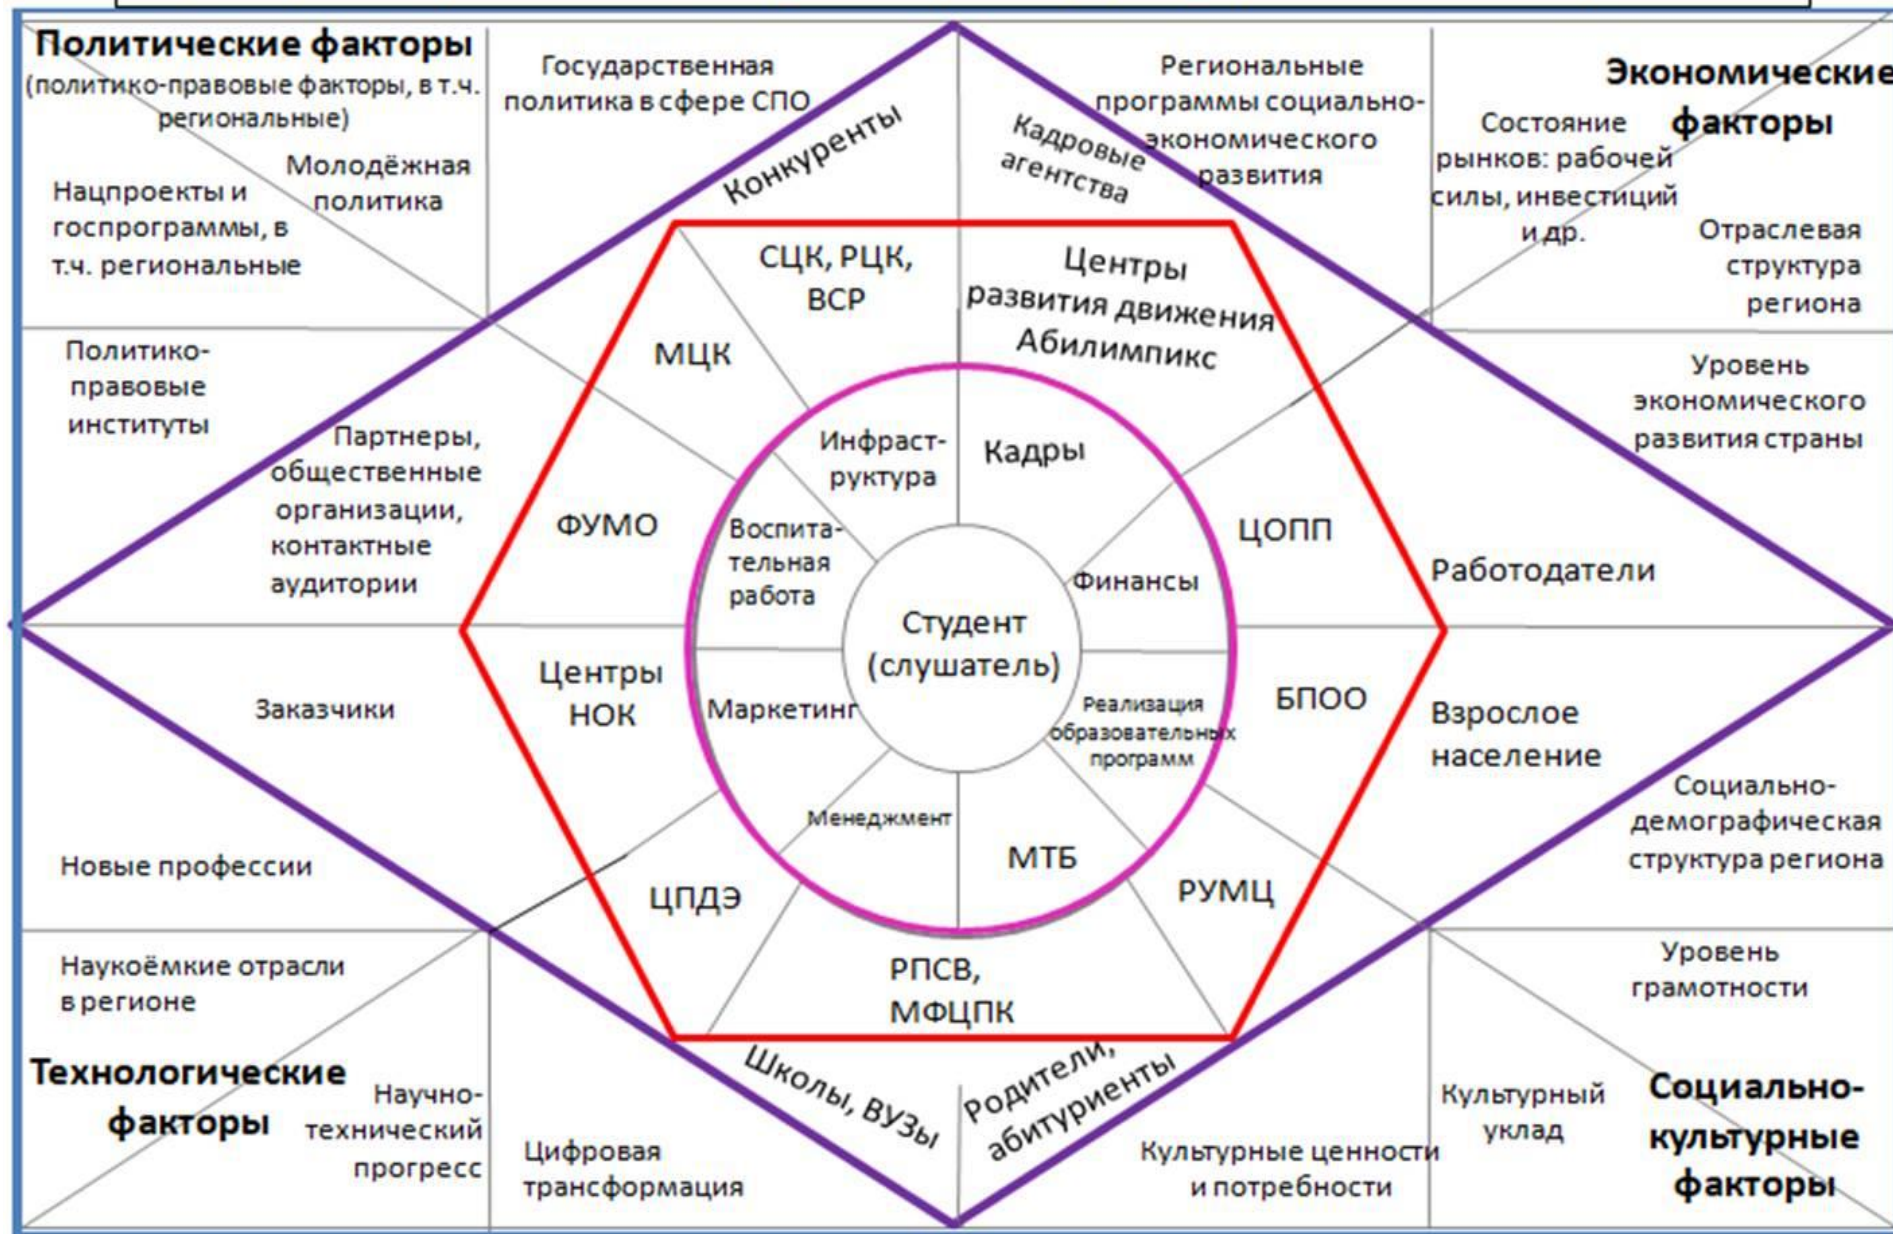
Политические факторы (политико-правовые факторы, в т.ч. региональные)

Молодёжная политика

Нацпроекты и госпрограммы, в т.ч. региональные

Государственная политика в сфере СПО

Региональные программы социально-экономического развития

Экономические факторы

Состояние рынков: рабочей силы, инвестиций и др.

Отраслевая структура региона

Конкуренты

Кадровые агентства

СЦК, РЦК, ВСР

Центры развития движения Абилимпикс

МЦК

Политико-правовые институты

Партнеры, общественные организации, контактные аудитории

Уровень экономического развития страны

Инфраструктура

Кадры

ФУМО

Воспитательная работа

ЦОПП

Финансы

Работодатели

Студент (слушатель)

Центры НОК

Маркетинг

Реализация образовательных программ

БПОО

Заказчики

Взрослое население

Менеджмент

МТБ

Социально-демографическая структура региона

Новые профессии

ЦПДЭ

РУМЦ

РПСВ, МФЦПК

Наукоёмкие отрасли в регионе

Уровень грамотности

Технологические факторы

Научно-технический прогресс

Школы, ВУЗы

Родители, абитуриенты

Культурный уклад

Социально-культурные факторы

Цифровая трансформация

Культурные ценности и потребности